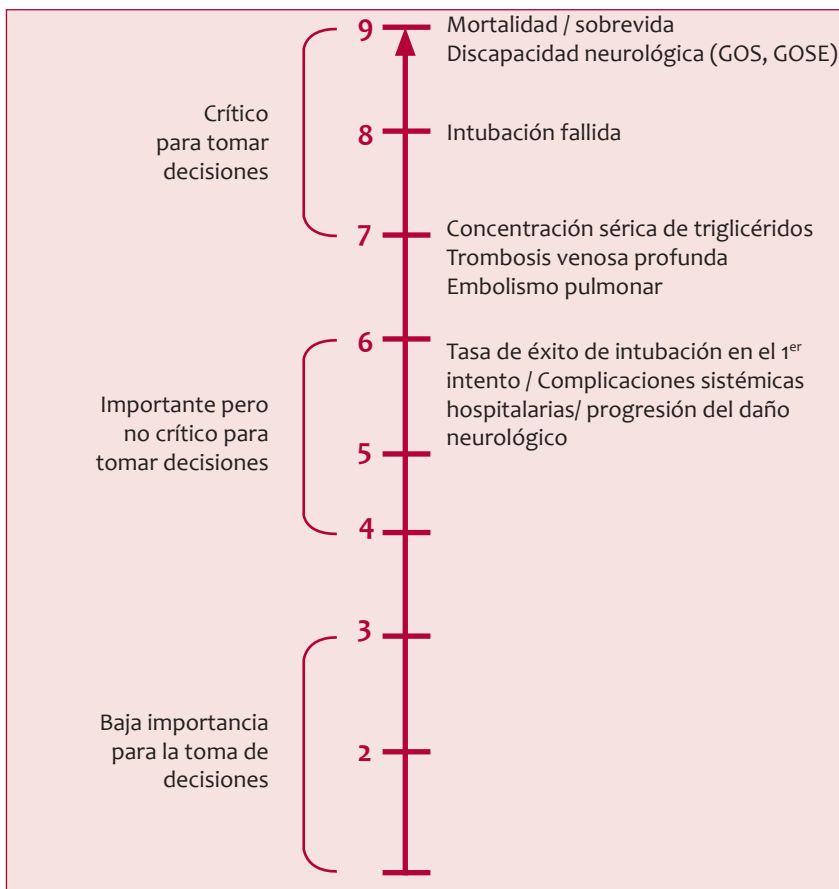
Crítico para tomar decisiones

9 Mortalidad / sobrevida
Discapacidad neurológica (GOS, GOSE)

8 Intubación fallida

7 Concentración sérica de triglicéridos
Trombosis venosa profunda
Embolismo pulmonar

Importante pero no crítico para tomar decisiones

6 Tasa de éxito de intubación en el 1$^{er}$ intento / Complicaciones sistémicas hospitalarias/ progresión del daño neurológico

5

4

3

Baja importancia para la toma de decisiones

2